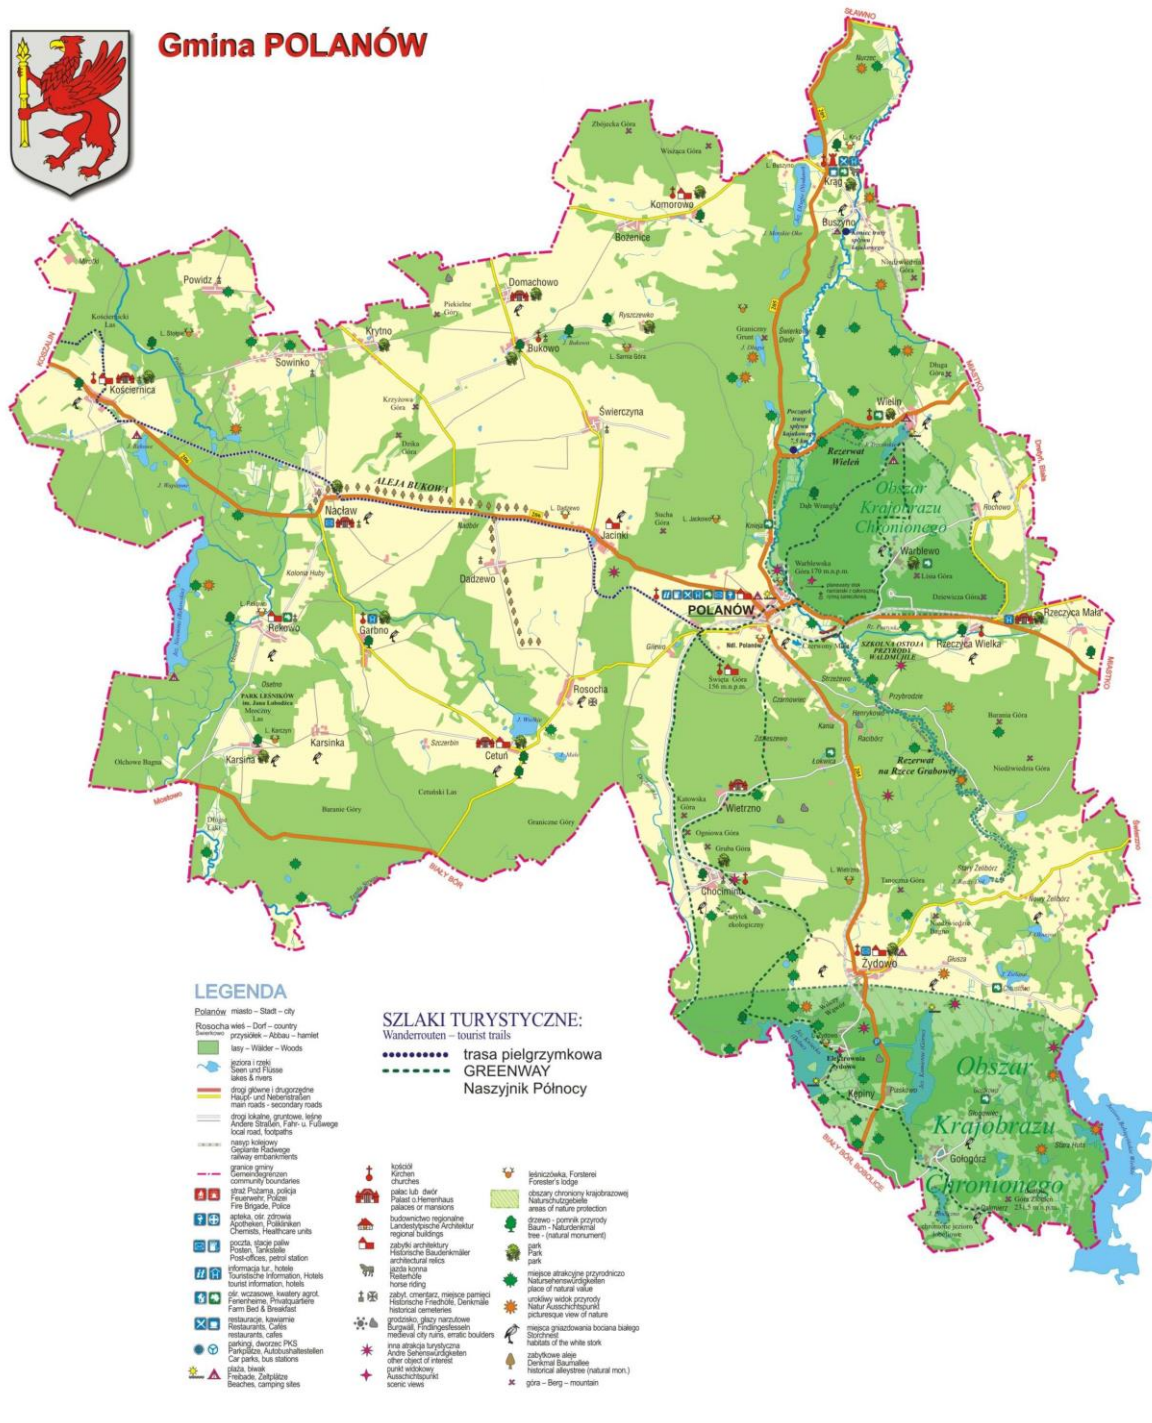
Gmina POLANÓW

SŁAWNO

Nacław
ALEJA BUKOWA
POLANÓW
Rzeczyca Mała
Rzeczyca Wielka
Kościernica
Krytno
Sowinko
Powidz
Domachowo
Bukowo
Świerczyna
Komorowo
Bożenice
Krąg
Buszyno
Wielin
Rezerwat Wieleń
Obszar Krajobrazu Chronionego
Warblewo
Jacinki
Dadzewo
Garbno
Rekowo
Rosocha
Cetuń
Karsina
Karsinka
Wietrzno
Chocimino
Żydowo
Rezerwat na Rzece Grabowej
SZKOLNA OSTOJA PRZYRODY WALDMÜHLE
PARK LEŚNIKÓW im. Jana Łobodzica
Święta Góra 156 m n.p.m.
Warblewska Góra 170 m n.p.m.
Kępiny
Gołogóra
Obszar Krajobrazu Chronionego
Elektrownia Żydowo
KOSZALIN
MIASTKO
BIAŁY BÓR
BIAŁY BÓR, BOBOLICE

LEGENDA
Polanów miasto – Stadt – city
Rosocha wieś – Dorf – country
Świerkowo przysiółek – Abbau – hamlet
lasy – Wälder – Woods
jeziora i rzeki Seen und Flüsse lakes & rivers
drogi główne i drugorzędne Haupt- und Nebenstraßen main roads - secondary roads
drogi lokalne, gruntowe, leśne Andere Straßen, Fahr- u. Fußwege local road, footpaths
nasyp kolejowy Geplante Radwege railway embankments
granice gminy Gemeindegrenzen community boundaries
straż Pożarna, policja Feuerwehr, Polizei Fire Brigade, Police
apteka, ośr. zdrowia Apotheken, Polikliniken Chemists, Healthcare units
poczta, stacje paliw Posten, Tankstelle Post-offices, petrol station
informacja tur., hotele Touristische Information, Hotels tourist information, hotels
ośr. wczasowe, kwatery agrot. Ferienheime, Privatquartiere Farm Bed & Breakfast
restauracje, kawiarnie Restaurants, Cafés restaurants, cafes
parkingi, dworzec PKS Parkplätze, Autobushaltestellen Car parks, bus stations
plaża, biwak Freibade, Zeltplätze Beaches, camping sites
kościół Kirchen churches
pałac lub dwór Palast o.Herrenhaus palaces or mansions
budownictwo regionalne Landestypische Architektur regional buildings
zabytki architektury Historische Baudenkmäler architectural relics
jazda konna Reiterhöfe horse riding
zabyt. cmentarz, miejsce pamięci Historische Friedhöfe, Denkmäle historical cemeteries
grodzisko, głazy narzutowe Burgwall, Findlingsfesseln medieval city ruins, erratic boulders
inna atrakcja turystyczna Andre Sehenswürdigkeiten other object of interest
punkt widokowy Ausschichtspunkt scenic views
leśniczówka, Forsterei Forester's lodge
obszary chronionego krajobrazowej Naturschutzgebiete areas of nature protection
drzewo - pomnik przyrody Baum - Naturdenkmal tree - (natural monument)
park Park park
miejsce atrakcyjne przyrodniczo Natursehenswürdigkeiten place of natural value
urokliwy widok przyrody Natur Ausschichtspunkt picturesque view of nature
miejsca gniazdowania bociana białego Storchnest habitats of the white stork
zabytkowe aleje Denkmal Baumallee historical alleystree (natural mon.)
góra – Berg – mountain

SZLAKI TURYSTYCZNE:
Wanderrouten – tourist trails
trasa pielgrzymkowa
GREENWAY
Naszyjnik Północy